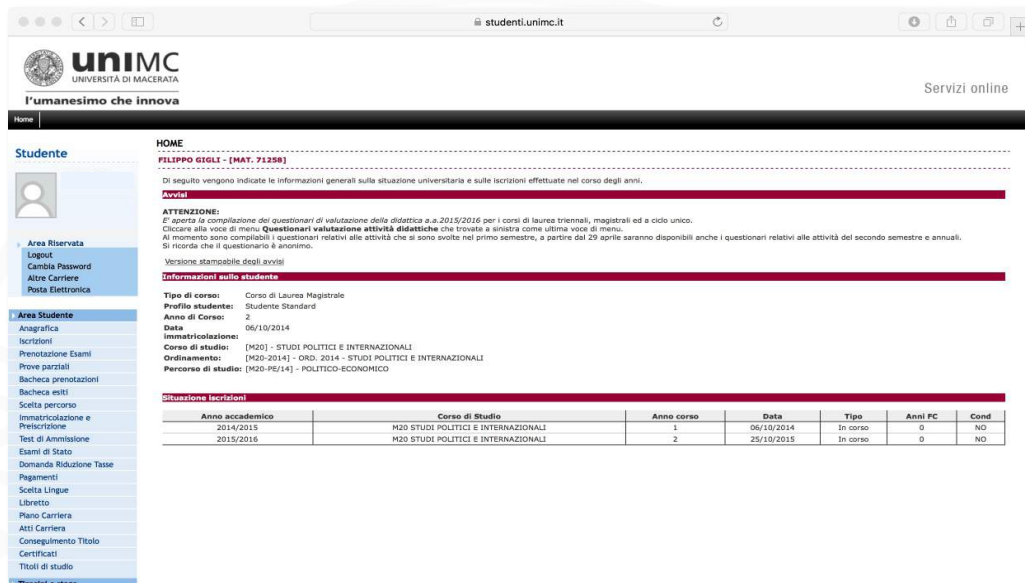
studenti.unimc.it

unimc
UNIVERSITÀ DI MACERATA
l'umanesimo che innova

Servizi online

Home

Studente

Area Riservata
Logout
Cambia Password
Altre Carriere
Posta Elettronica

Area Studente
Anagrafica
Iscrizioni
Prenotazione Esami
Prove parziali
Bacheca prenotazioni
Bacheca esiti
Scelta percorso
Immatricolazione e Preiscrizione
Test di Ammissione
Esami di Stato
Domanda Riduzione Tasse
Pagamenti
Scelta Lingue
Libretto
Piano Carriera
Atti Carriera
Conseguimento Titolo
Certificati
Titoli di studio

HOME
FILIPPO GIGLI - [MAT. 71258]

Di seguito vengono indicate le informazioni generali sulla situazione universitaria e sulle iscrizioni effettuate nel corso degli anni.

Avvisi

ATTENZIONE:
E' aperta la compilazione dei questionari di valutazione della didattica a.a.2015/2016 per i corsi di laurea triennali, magistrali ed a ciclo unico.
Cliccare alla voce di menu Questionari valutazione attività didattiche che trovate a sinistra come ultima voce di menu.
Al momento sono compilabili i questionari relativi alle attività che si sono svolte nel primo semestre, a partire dal 29 aprile saranno disponibili anche i questionari relativi alle attività del secondo semestre e annuali.
Si ricorda che il questionario è anonimo.

Versione stampabile degli avvisi

Informazioni sullo studente

Tipo di corso: Corso di Laurea Magistrale
Profilo studente: Studente Standard
Anno di Corso: 2
Data immatricolazione: 06/10/2014
Corso di studio: [M20] - STUDI POLITICI E INTERNAZIONALI
Ordinamento: [M20-2014] - ORD. 2014 - STUDI POLITICI E INTERNAZIONALI
Percorso di studio: [M20-PE/14] - POLITICO-ECONOMICO

Situazione iscrizioni

| Anno accademico | Corso di Studio | Anno corso | Data | Tipo | Anni FC | Cond |
|---|---|---|---|---|---|---|
| 2014/2015 | M20 STUDI POLITICI E INTERNAZIONALI | 1 | 06/10/2014 | In corso | 0 | NO |
| 2015/2016 | M20 STUDI POLITICI E INTERNAZIONALI | 2 | 25/10/2015 | In corso | 0 | NO |